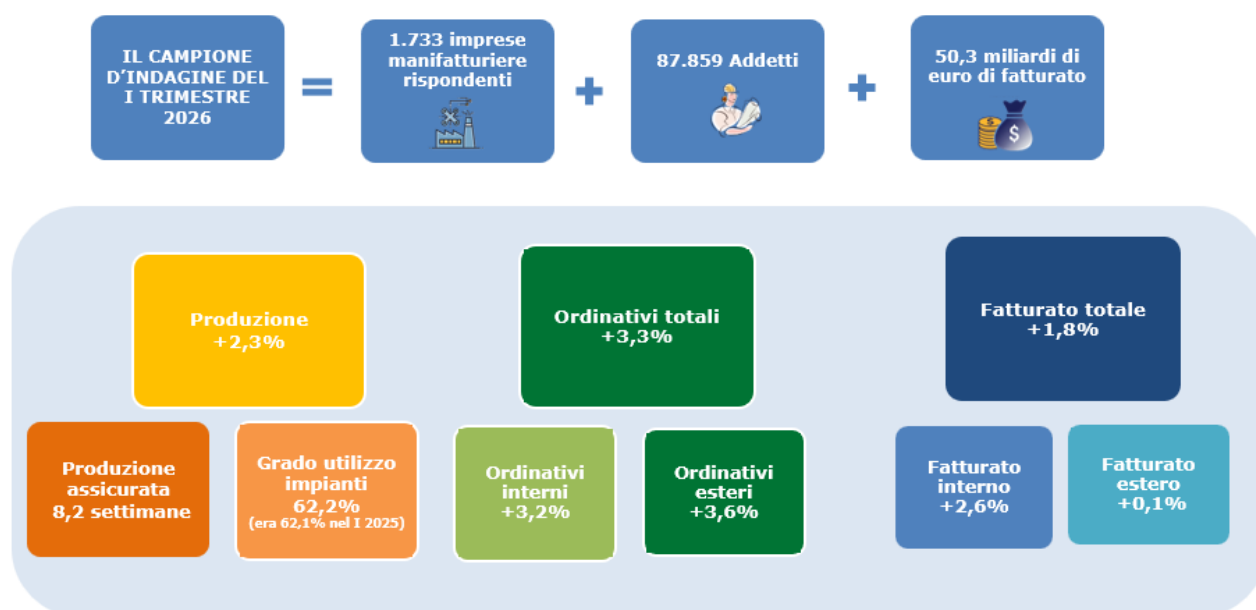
IL CAMPIONE D'INDAGINE DEL I TRIMESTRE 2026

=

1.733 imprese manifatturiere rispondenti

+

87.859 Addetti

+

50,3 miliardi di euro di fatturato

$

Produzione +2,3%

Produzione assicurata 8,2 settimane

Grado utilizzo impianti 62,2% (era 62,1% nel I 2025)

Ordinativi totali +3,3%

Ordinativi interni +3,2%

Ordinativi esteri +3,6%

Fatturato totale +1,8%

Fatturato interno +2,6%

Fatturato estero +0,1%